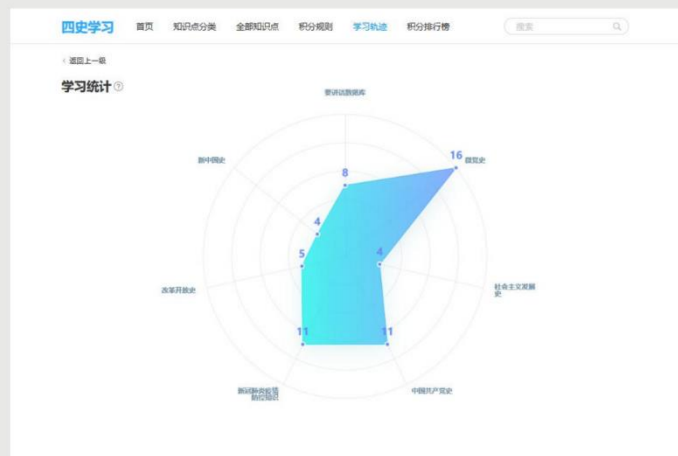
四史学习 首页 知识点分类 全部知识点 积分规则 学习轨迹 积分排行榜 搜索

< 返回上一级

学习统计

要讲话数据库

16 国党史

8

新中国史

4

4

5

社会主义发展史

改革开放史

11

11

新冠肺炎疫情防控知识

中国共产党史